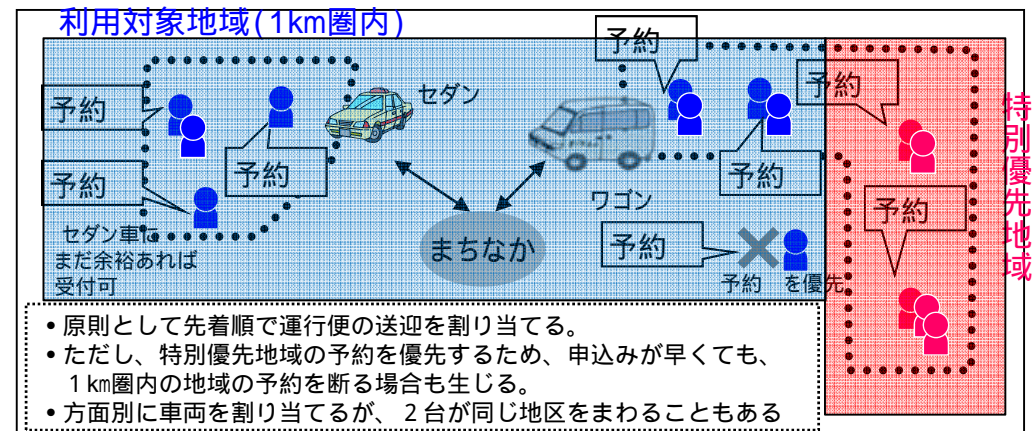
利用対象地域(1km圏内)

予約

予約

予約

予約

セダン

予約

予約

予約

特別優先地域

予約

ワゴン

まちなか

予約

予約 を優先

セダン車に まだ余裕あれば 受付可

• 原則として先着順で運行便の送迎を割り当てる。
• ただし、特別優先地域の予約を優先するため、申込みが早くても、1㎞圏内の地域の予約を断る場合も生じる。
• 方面別に車両を割り当てるが、2台が同じ地区をまわることもある